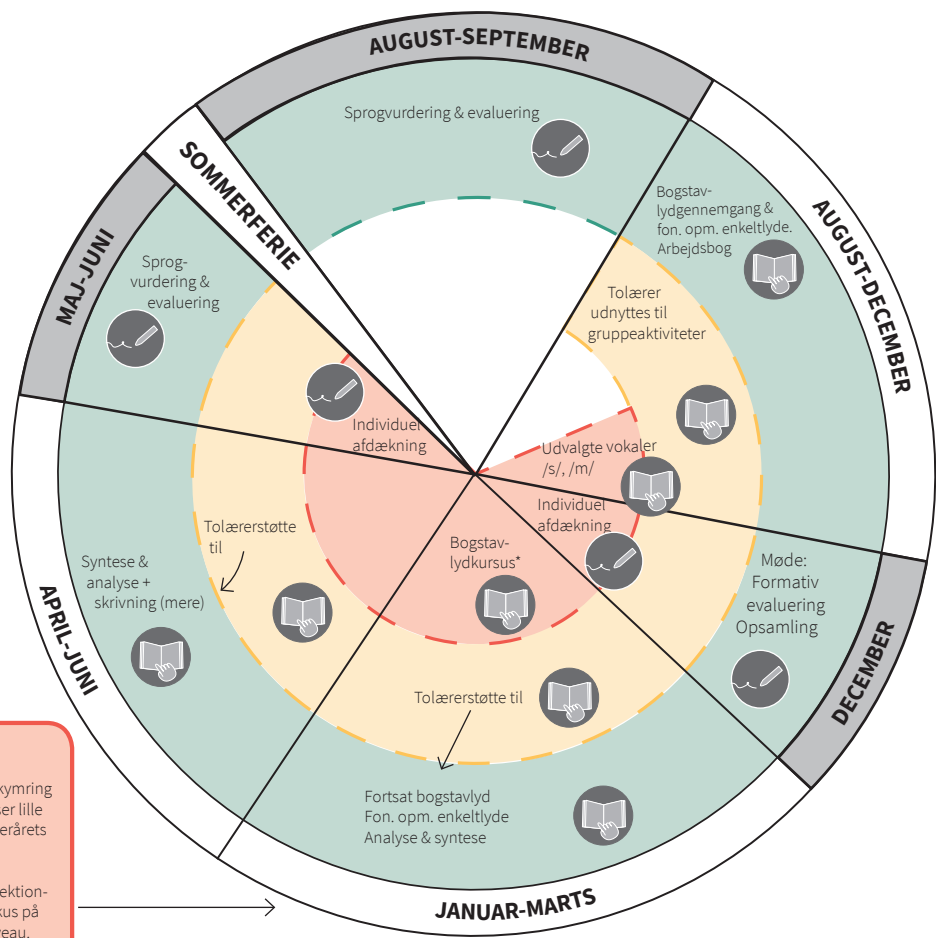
AUGUST-SEPTEMBER

Sprogvurdering & evaluering

AUGUST-DECEMBER

Bogstavlydgennemgang & fon. opm. enkeltlyde. Arbejdsbog

Tolærer udnyttes til gruppeaktiviteter

Udvalgte vokaler /s/, /m/

Individuel afdækning

DECEMBER

Møde: Formativ evaluering Opsamling

JANUAR-MARTS

Fortsat bogstavlyd Fon. opm. enkeltlyde Analyse & syntese

Tolærerstøtte til

Bogstavlydkursus*

APRIL-JUNI

Syntese & analyse + skrivning (mere)

Tolærerstøtte til

Individuel afdækning

MAJ-JUNI

Sprogvurdering & evaluering

SOMMERFERIE

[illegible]kymring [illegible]er lille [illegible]erårets

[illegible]ektion- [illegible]kus på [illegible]eau.